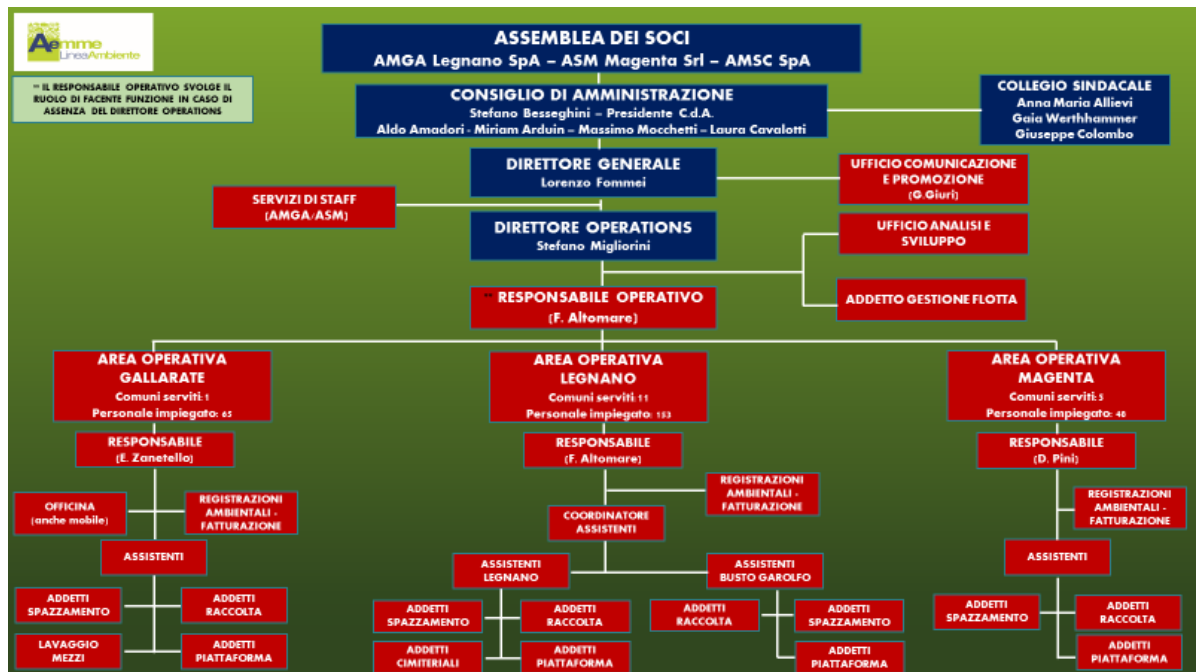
Aemme LineaAmbiente

** IL RESPONSABILE OPERATIVO SVOLGE IL RUOLO DI FACENTE FUNZIONE IN CASO DI ASSENZA DEL DIRETTORE OPERATIONS

ASSEMBLEA DEI SOCI
AMGA Legnano SpA – ASM Magenta Srl – AMSC SpA

CONSIGLIO DI AMMINISTRAZIONE
Stefano Besseghini – Presidente C.d.A.
Aldo Amadori – Miriam Arduin – Massimo Mocchetti – Laura Cavalotti

COLLEGIO SINDACALE
Anna Maria Allievi
Gaia Werthhammer
Giuseppe Colombo

DIRETTORE GENERALE
Lorenzo Fommei

UFFICIO COMUNICAZIONE E PROMOZIONE
(G.Giuri)

SERVIZI DI STAFF
(AMGA/ASM)

DIRETTORE OPERATIONS
Stefano Migliorini

UFFICIO ANALISI E SVILUPPO

** RESPONSABILE OPERATIVO
(F. Altomare)

ADDETTO GESTIONE FLOTTA

AREA OPERATIVA GALLARATE
Comuni serviti: 1
Personale impiegato: 65

AREA OPERATIVA LEGNANO
Comuni serviti: 11
Personale impiegato: 153

AREA OPERATIVA MAGENTA
Comuni serviti: 5
Personale impiegato: 40

RESPONSABILE
(E. Zanetello)

RESPONSABILE
(F. Altomare)

RESPONSABILE
(D. Pini)

OFFICINA
(anche mobile)

REGISTRAZIONI AMBIENTALI - FATTURAZIONE

REGISTRAZIONI AMBIENTALI - FATTURAZIONE

REGISTRAZIONI AMBIENTALI - FATTURAZIONE

COORDINATORE ASSISTENTI

ASSISTENTI

ASSISTENTI

ASSISTENTI LEGNANO

ASSISTENTI BUSTO GAROLFO

ADDETTI SPAZZAMENTO

ADDETTI RACCOLTA

LAVAGGIO MEZZI

ADDETTI PIATTAFORMA

ADDETTI SPAZZAMENTO

ADDETTI RACCOLTA

ADDETTI CIMITERIALI

ADDETTI PIATTAFORMA

ADDETTI RACCOLTA

ADDETTI SPAZZAMENTO

ADDETTI PIATTAFORMA

ADDETTI SPAZZAMENTO

ADDETTI RACCOLTA

ADDETTI PIATTAFORMA